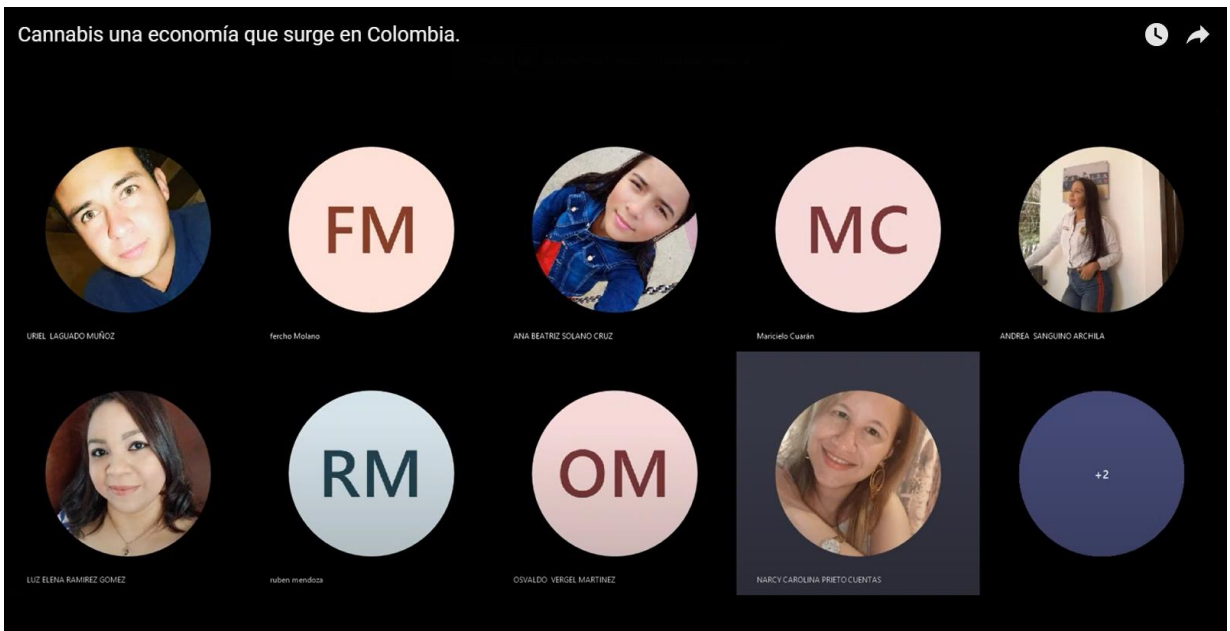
Cannabis una economía que surge en Colombia.

URIEL LAGUADO MUÑOZ

FM

fercho Molano

ANA BEATRIZ SOLANO CRUZ

MC

Maricielo Cuarán

ANDREA SANGUINO ARCHILA

LUZ ELENA RAMIREZ GOMEZ

RM

ruben mendoza

OM

OSVALDO VERGEL MARTINEZ

NARCY CAROLINA PRIETO CUENTAS

+2